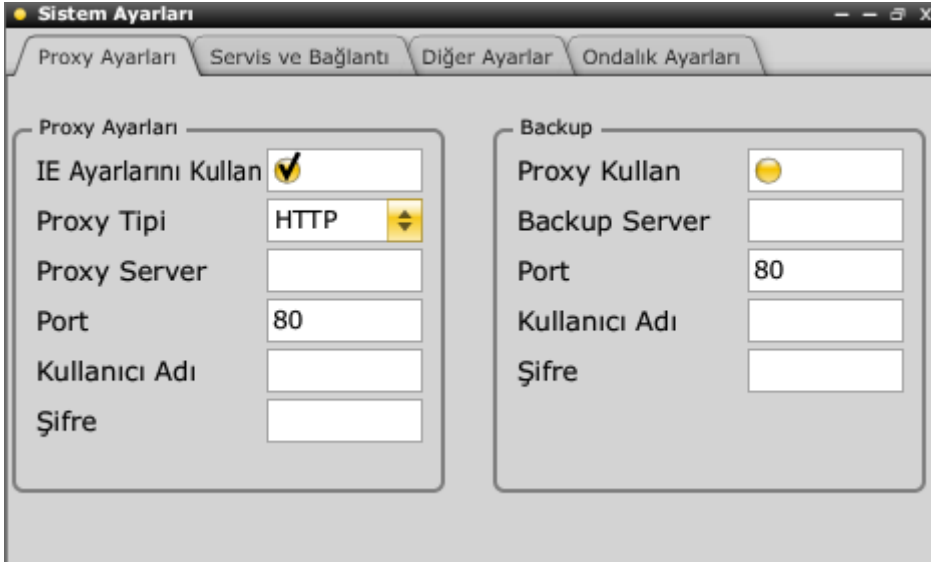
Sistem Ayarları

Proxy Ayarları | Servis ve Bağlantı | Diğer Ayarlar | Ondalık Ayarları

Proxy Ayarları

IE Ayarlarını Kullan

Proxy Tipi HTTP

Proxy Server

Port 80

Kullanıcı Adı

Şifre

Backup

Proxy Kullan

Backup Server

Port 80

Kullanıcı Adı

Şifre